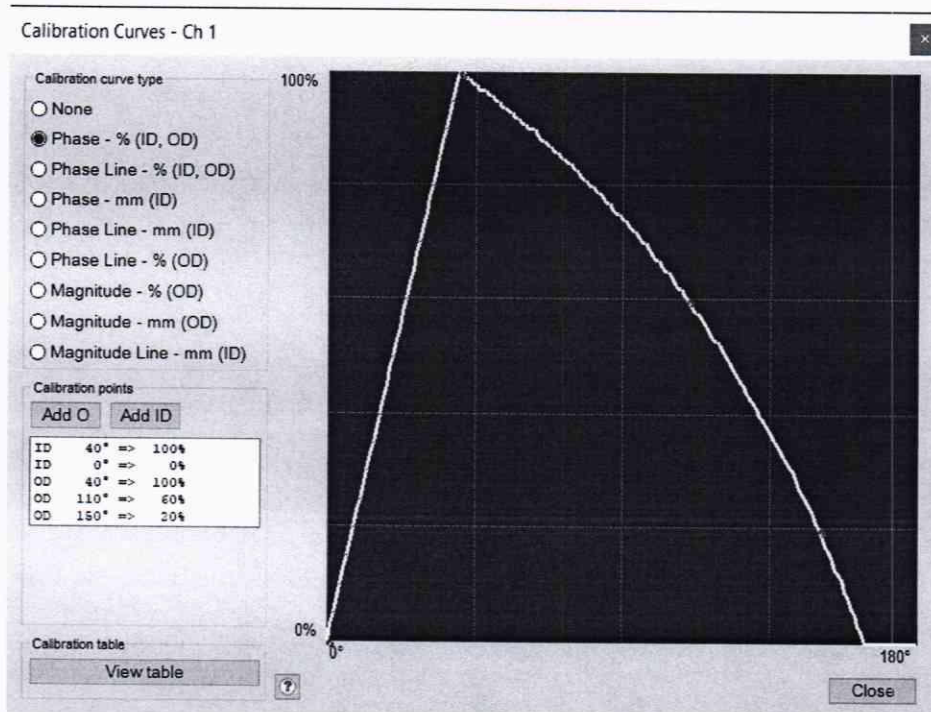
Calibration Curves - Ch 1

×

Calibration curve type

None

Phase - % (ID, OD)

Phase Line - % (ID, OD)

Phase - mm (ID)

Phase Line - mm (ID)

Phase Line - % (OD)

Magnitude - % (OD)

Magnitude - mm (OD)

Magnitude Line - mm (ID)

Calibration points

Add O

Add ID

ID 40° => 100%
ID 0° => 0%
OD 40° => 100%
OD 110° => 60%
OD 150° => 20%

Calibration table

View table

100%

0%

0°

180°

?

Close